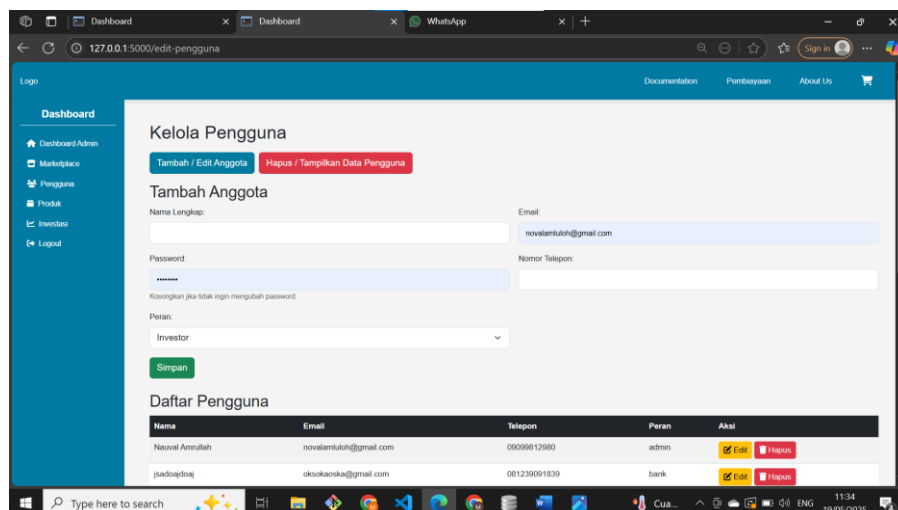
Dashboard × Dashboard × WhatsApp × +

127.0.0.1:5000/edit-pengguna

Sign in

Logo

Documentation Pembiayaan About Us

Dashboard

Dashboard Admin
Marketplace
Pengguna
Produk
Investasi
Logout

Kelola Pengguna

Tambah / Edit Anggota Hapus / Tampilkan Data Pengguna

Tambah Anggota

Nama Lengkap:

Email:

novalamluloh@gmail.com

Password:

••••••••

Kosongkan jika tidak ingin mengubah password.

Nomor Telepon:

Peran:

Investor

Simpan

Daftar Pengguna

| Nama | Email | Telepon | Peran | Aksi |
|---|---|---|---|---|
| Nauval Amrullah | novalamluloh@gmail.com | 09099812980 | admin | Edit Hapus |
| jsadoajdoaj | oksokaoska@gmail.com | 081239091839 | bank | Edit Hapus |

Type here to search

Cua...

ENG

11:34

19/05/2025